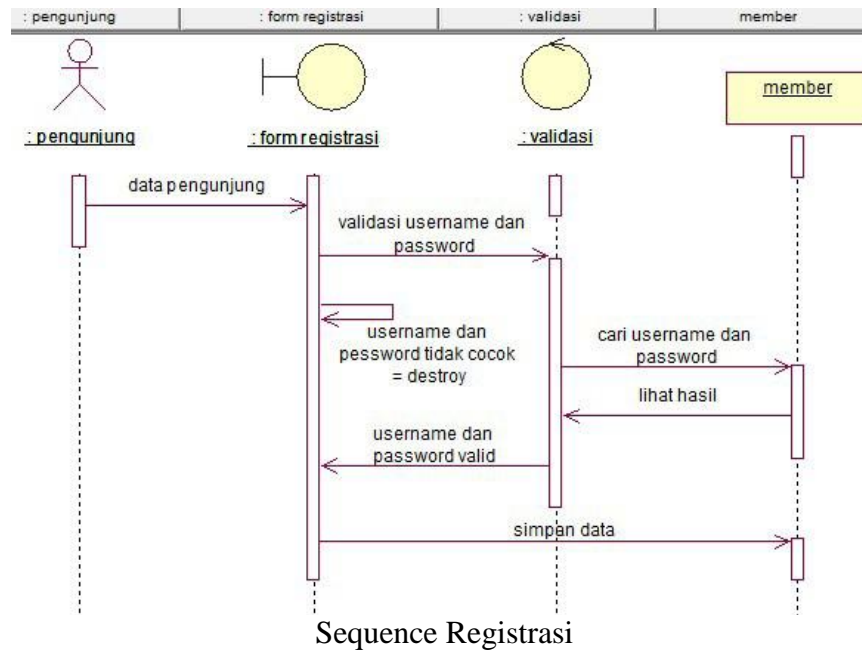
| : pengunjung | : form registrasi | : validasi | member |
|---|---|---|---|

: pengunjung

: form registrasi

: validasi

member

data pengunjung

validasi username dan password

username dan pessword tidak cocok = destroy

cari username dan password

lihat hasil

username dan password valid

simpan data

Sequence Registrasi